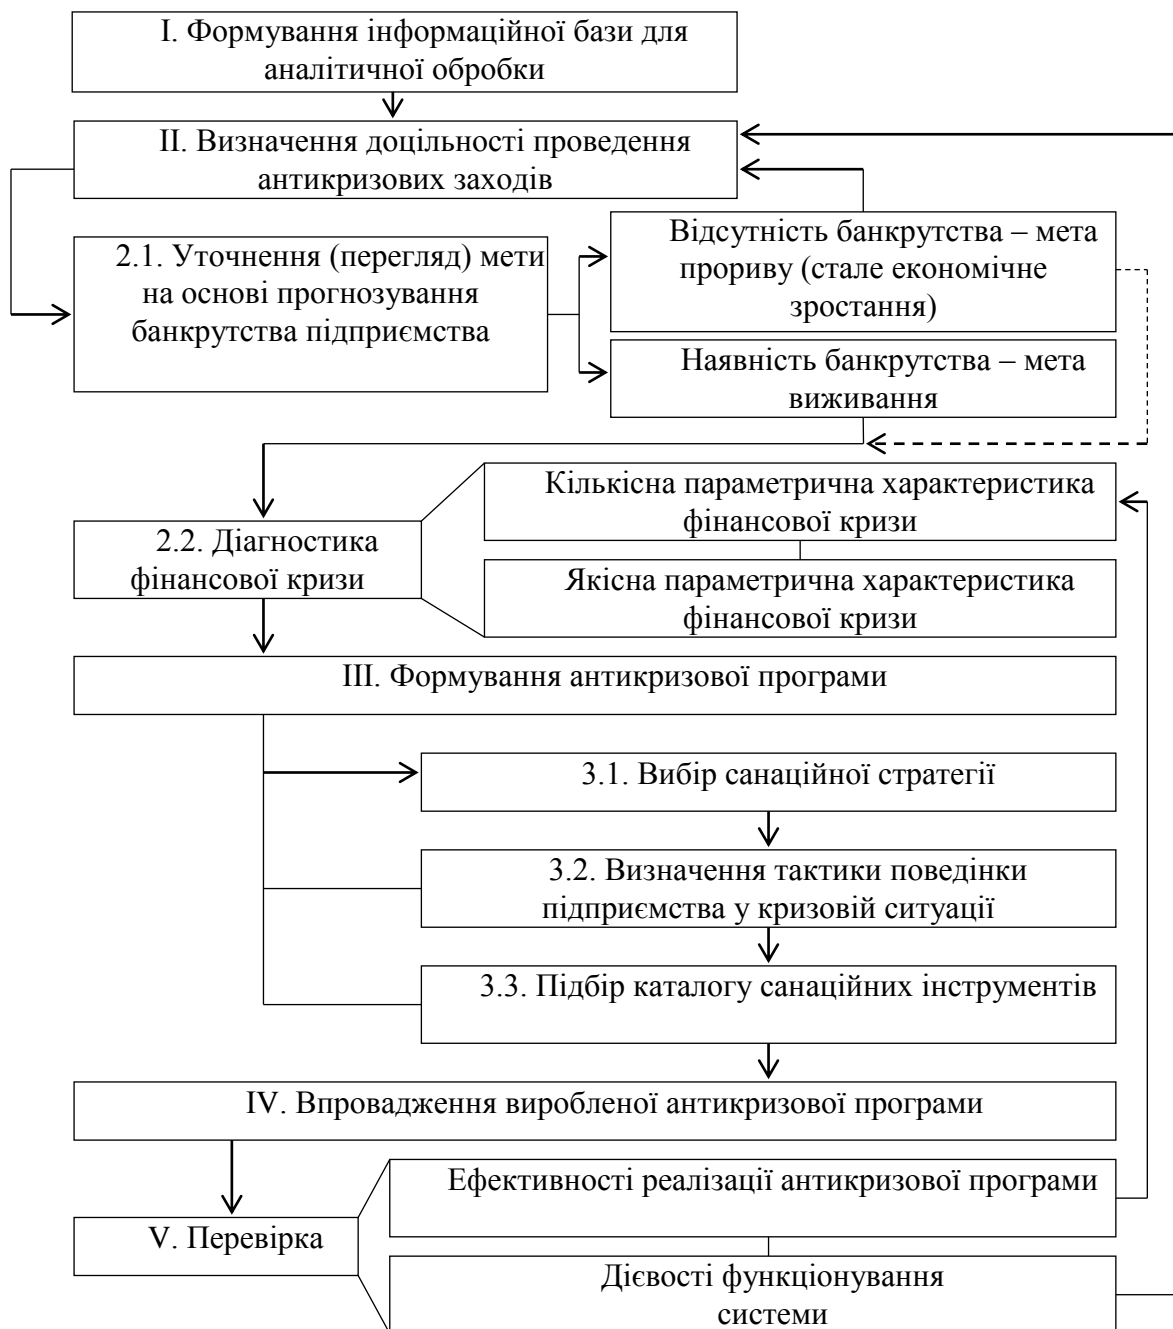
I. Формування інформаційної бази для аналітичної обробки

II. Визначення доцільності проведення антикризових заходів

2.1. Уточнення (перегляд) мети на основі прогнозування банкрутства підприємства

Відсутність банкрутства – мета прориву (стале економічне зростання)

Наявність банкрутства – мета виживання

2.2. Діагностика фінансової кризи

Кількісна параметрична характеристика фінансової кризи

Якісна параметрична характеристика фінансової кризи

III. Формування антикризової програми

3.1. Вибір санаційної стратегії

3.2. Визначення тактики поведінки підприємства у кризовій ситуації

3.3. Підбір каталогу санаційних інструментів

IV. Впровадження виробленої антикризової програми

V. Перевірка

Ефективності реалізації антикризової програми

Дієвості функціонування системи